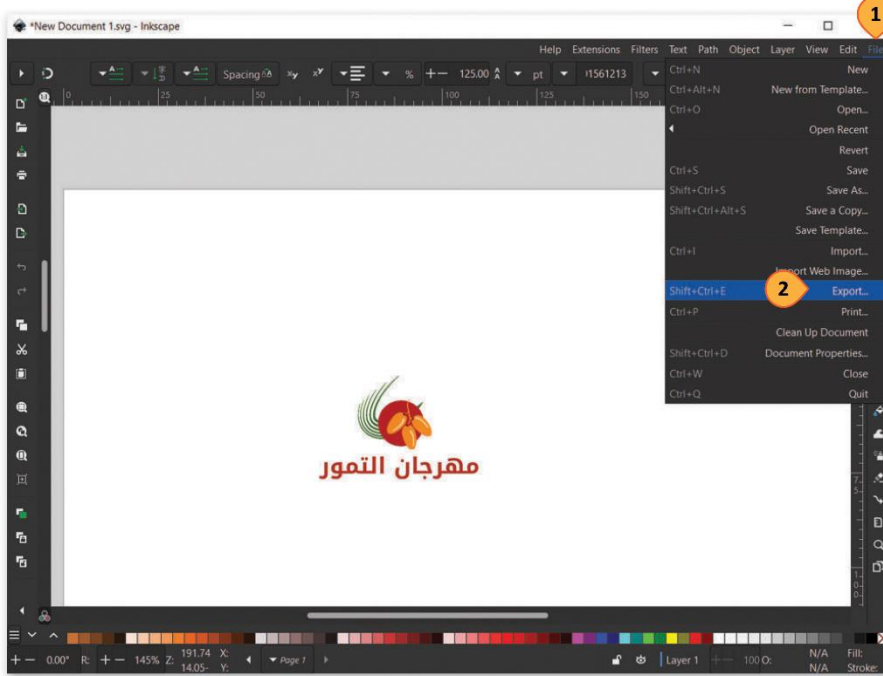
*New Document 1.svg - Inkscape

1

Help Extensions Filters Text Path Object Layer View Edit File

Spacing 125.00 pt 1561213

| | |
|---|---|
| Ctrl+N | New |
| Ctrl+Alt+N | New from Template... |
| Ctrl+O | Open... |
| | Open Recent |
| | Revert |
| Ctrl+S | Save |
| Shift+Ctrl+S | Save As... |
| Shift+Ctrl+Alt+S | Save a Copy... |
| | Save Template... |
| Ctrl+I | Import... |
| | Import Web Image... |
| Shift+Ctrl+E | Export... |
| Ctrl+P | Print... |
| | Clean Up Document |
| Shift+Ctrl+D | Document Properties... |
| Ctrl+W | Close |
| Ctrl+Q | Quit |

2

مهرجان التمور

0.00° R: 145% Z: 191.74 X: 14.05- Y: Page 1 Layer 1 100 O: N/A Fill: N/A Stroke: